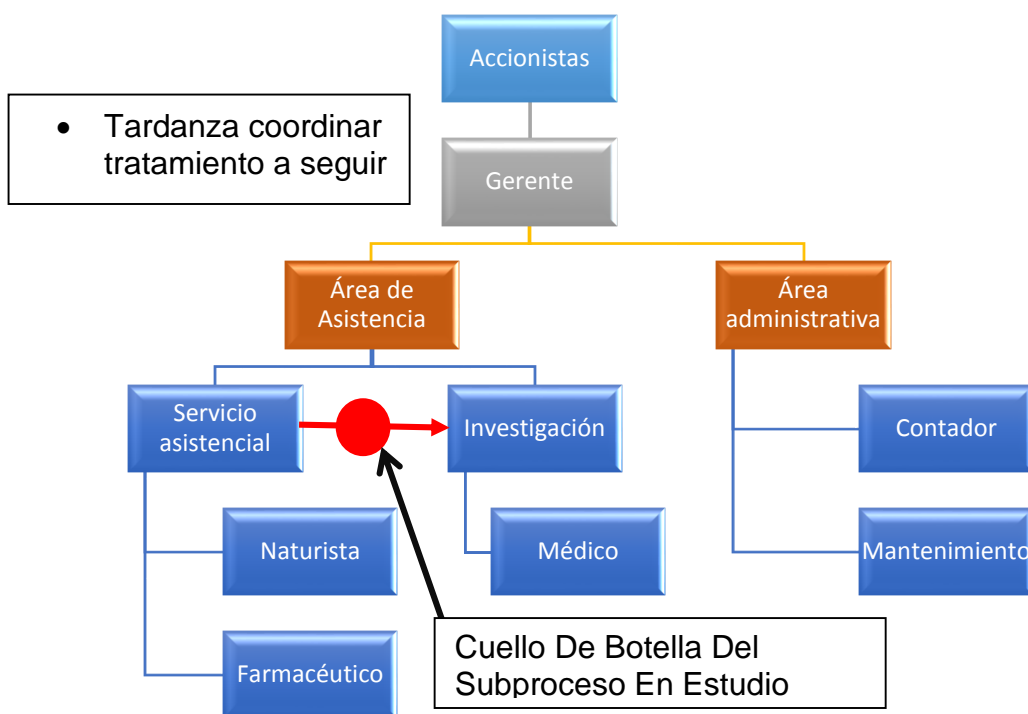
Accionistas

• Tardanza coordinar tratamiento a seguir

Gerente

Área de Asistencia

Área administrativa

Servicio asistencial

Investigación

Contador

Naturista

Médico

Mantenimiento

Farmacéutico

Cuello De Botella Del Subproceso En Estudio